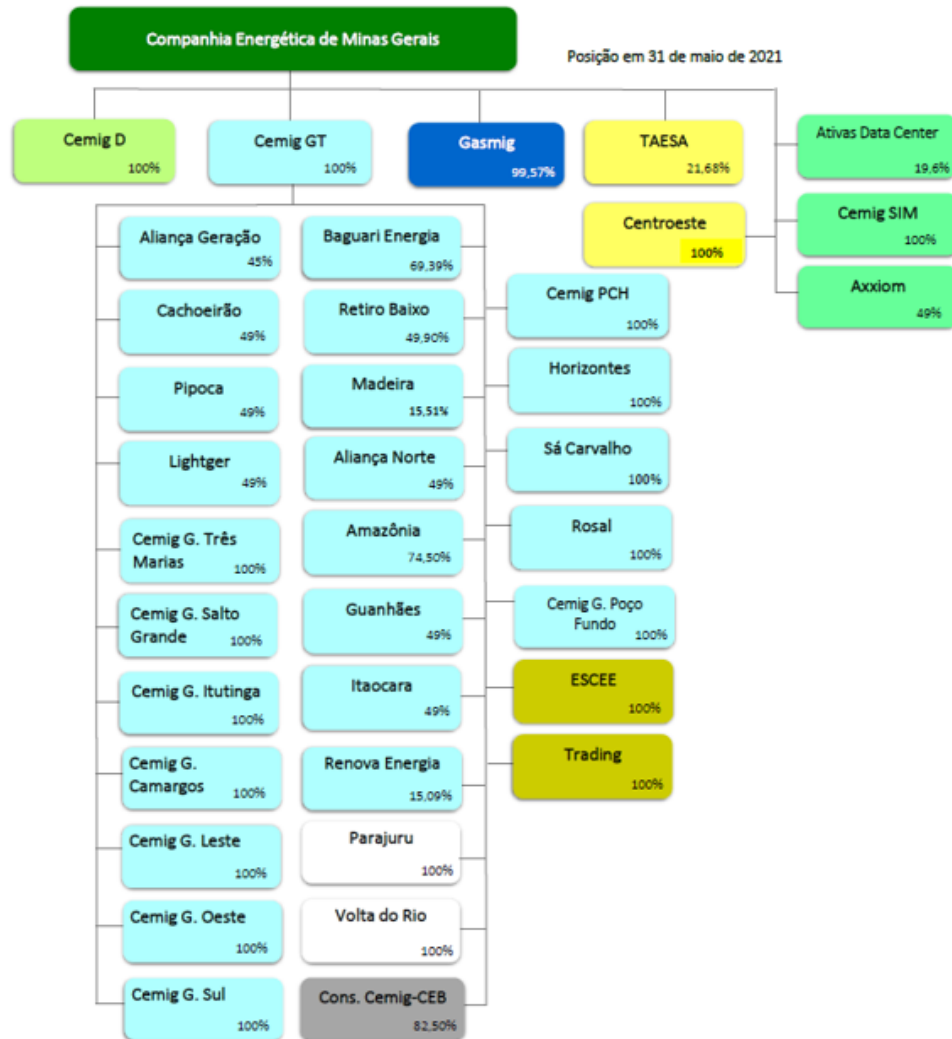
Companhia Energética de Minas Gerais

Posição em 31 de maio de 2021

Cemig D
100%

Cemig GT
100%

Gasmig
99,57%

TAESA
21,68%

Ativas Data Center
19,6%

Centroeste
100%

Cemig SIM
100%

Axxiom
49%

Aliança Geração
45%

Cachoeirão
49%

Pipoca
49%

Lightger
49%

Cemig G. Três Marias
100%

Cemig G. Salto Grande
100%

Cemig G. Itutinga
100%

Cemig G. Camargos
100%

Cemig G. Leste
100%

Cemig G. Oeste
100%

Cemig G. Sul
100%

Baguari Energia
69,39%

Retiro Baixo
49,90%

Madeira
15,51%

Aliança Norte
49%

Amazônia
74,50%

Guanhães
49%

Itaocara
49%

Renova Energia
15,09%

Parajuru
100%

Volta do Rio
100%

Cons. Cemig-CEB
82,50%

Cemig PCH
100%

Horizontes
100%

Sá Carvalho
100%

Rosal
100%

Cemig G. Poço Fundo
100%

ESCEE
100%

Trading
100%